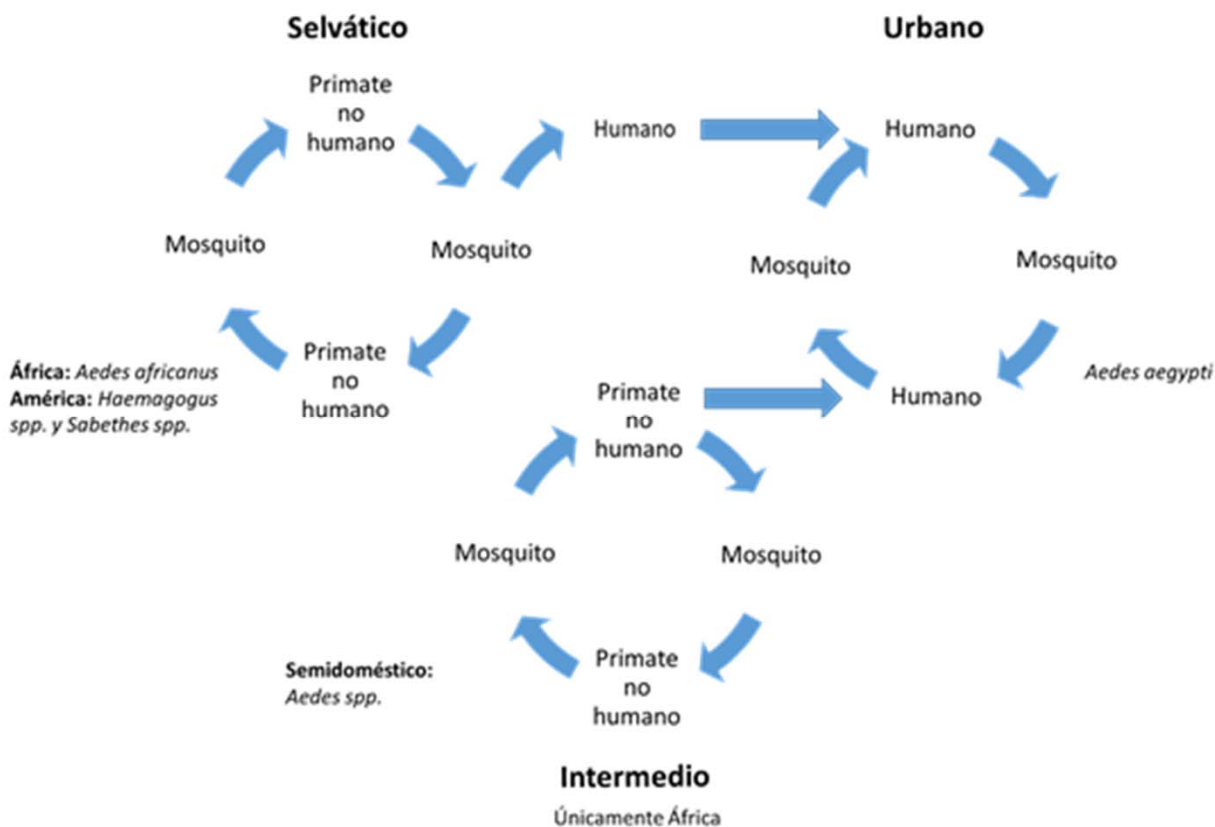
Selvático

Urbano

Primate no humano

Humano

Humano

Mosquito

Mosquito

Mosquito

Mosquito

Primate no humano

África: *Aedes africanus*
América: *Haemagogus spp. y Sabethes spp.*

Primate no humano

Humano

*Aedes aegypti*

Mosquito

Mosquito

Semidoméstico:
*Aedes spp.*

Primate no humano

Intermedio

Únicamente África